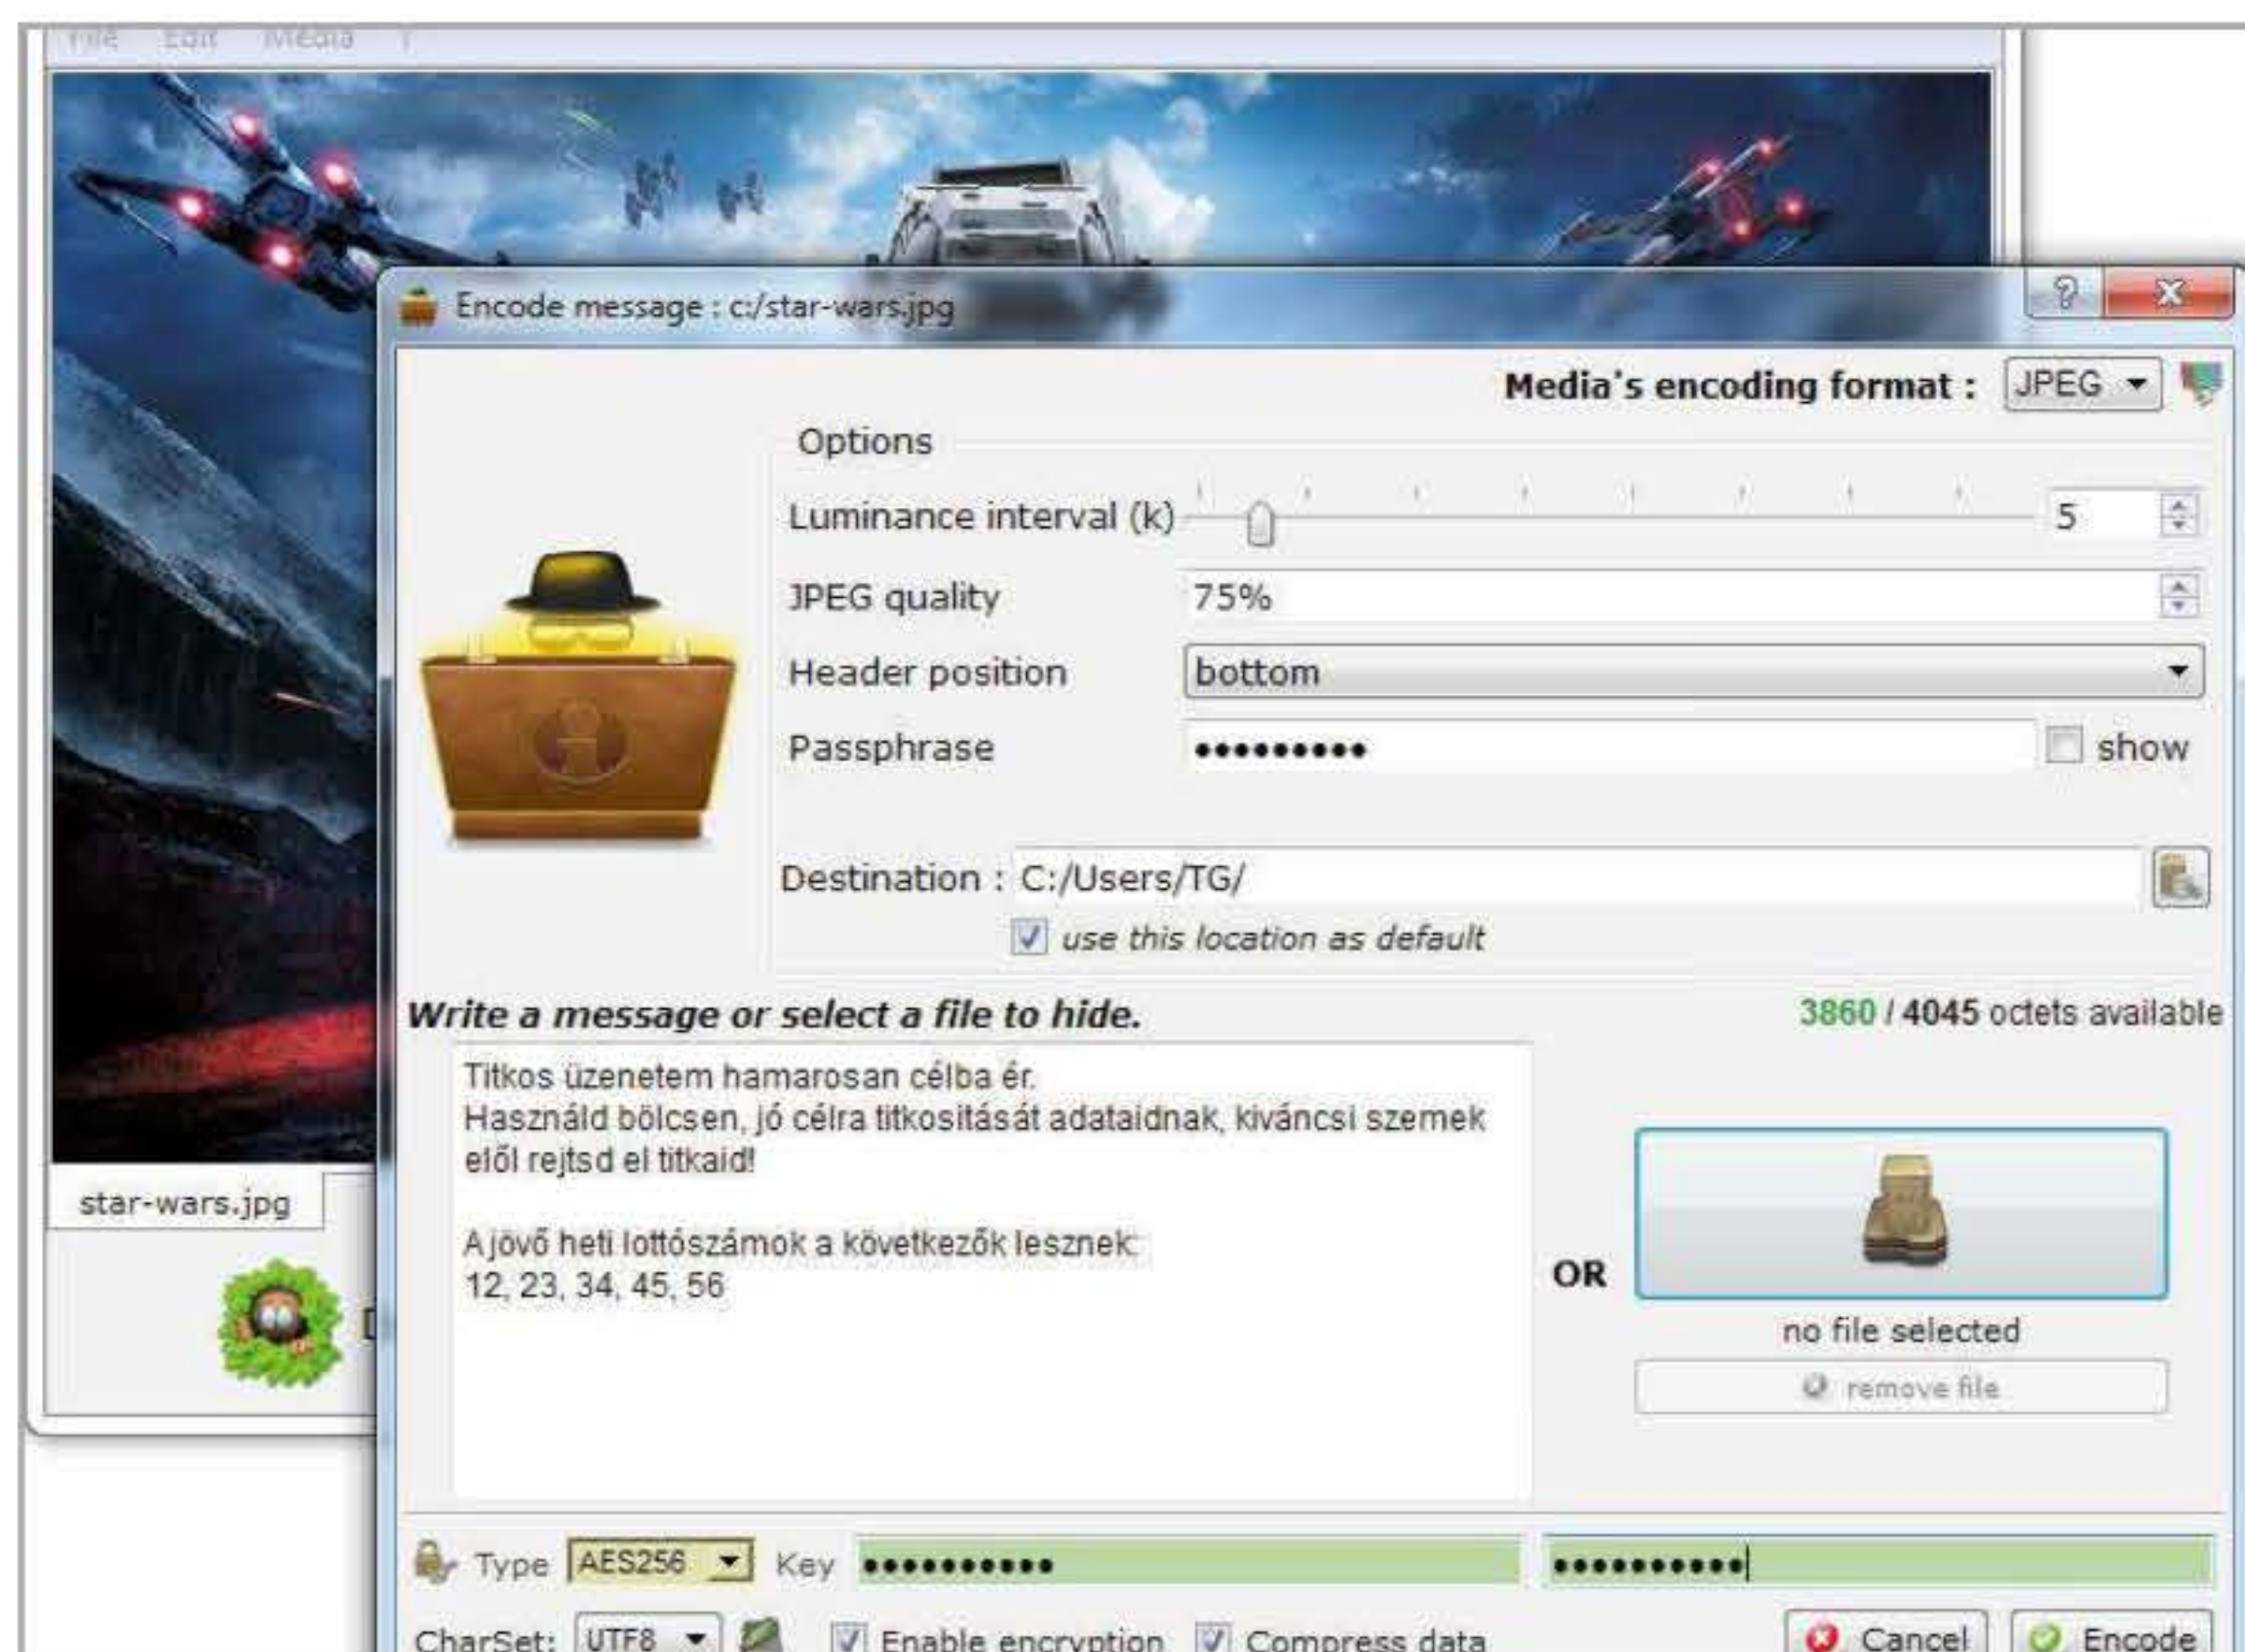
File Edit Media ?

Encode message : c:/star-wars.jpg

Media's encoding format : JPEG

Options

Luminance interval (k) 5

JPEG quality 75%

Header position bottom

Passphrase •••••••••• show

Destination : C:/Users/TG/

use this location as default

Write a message or select a file to hide.

3860 / 4045 octets available

Titkos üzenetem hamarosan célba ér.
Használd bölcsen, jó célra titkosítását adataidnak, kíváncsi szemek elől rejtsd el titkaid!

A jövő heti lottószámok a következők lesznek:
12, 23, 34, 45, 56

OR

no file selected

remove file

star-wars.jpg

Type AES256 Key ••••••••••• •••••••••••

CharSet: UTF8 Enable encryption Compress data Cancel Encode